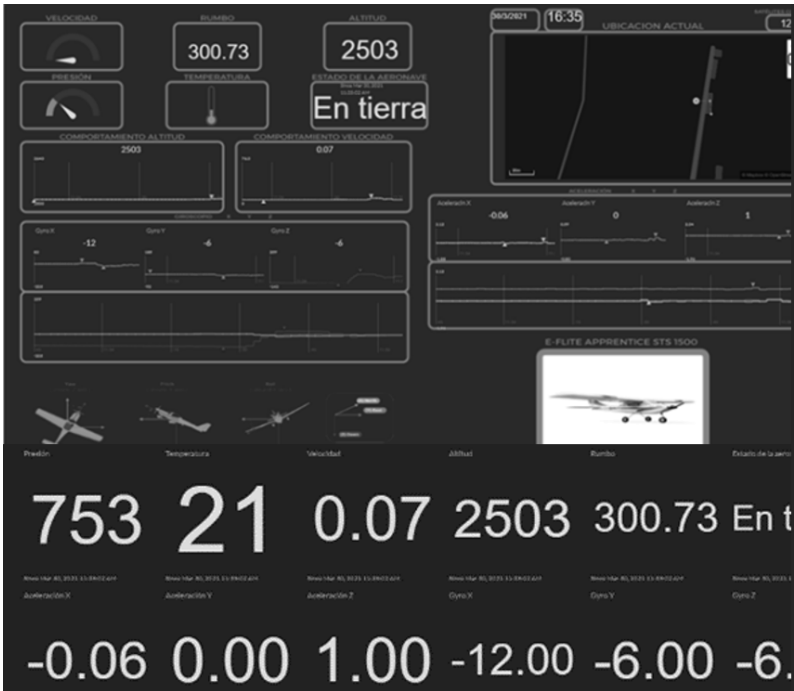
VELOCIDAD

RUMBO
300.73

ALTITUD
2503

30/3/2021 16:35

UBICACION ACTUAL

12

PRESIÓN

TEMPERATURA

ESTADO DE LA AERONAVE
En tierra

COMPORTAMIENTO ALTITUD
2503

COMPORTAMIENTO VELOCIDAD
0.07

ACELERACION X Y Z
Aceleración X
-0.06
Aceleración Y
0
Aceleración Z
1

GIROSCOPIO X Y Z
Gyro X
-12
Gyro Y
-6
Gyro Z
-6

E-FLITE APPRENTICE STS 1500

Presión
753

Temperatura
21

Velocidad
0.07

Altitud
2503

Rumbo
300.73

Estado de la aero
En t

Aceleración X
-0.06

Aceleración Y
0.00

Aceleración Z
1.00

Gyro X
-12.00

Gyro Y
-6.00

Gyro Z
-6.